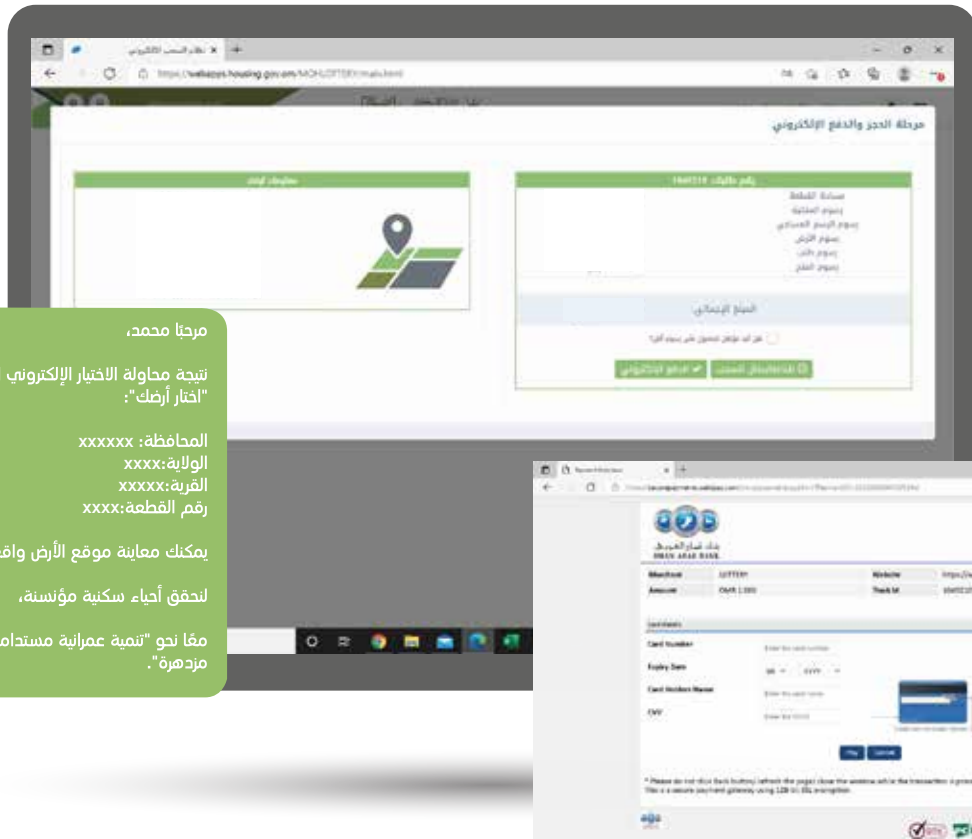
نظام السحب الإلكتروني
https://eservices.housing.gov.om/MOHLOTTERY/main.html

مرحلة الحجز والدفع الإلكتروني

معلومات الموقع

رقم طلبك: 1840518
مساحة القطعة
رسوم المعاينة
رسوم الرسم المساحي
رسوم الأرض
رسوم ثابت
رسوم الملف

المبلغ الإجمالي

هل أنت مؤهل للحصول على رسوم أقل؟

الدفع الإلكتروني
الاستبدال

مرحبًا محمد،

نتيجة محاولة الاختيار الإلكتروني
"اختار أرضك":

المحافظة: xxxxxx
الولاية:xxxx
القرية:xxxxx
رقم القطعة:xxxx

يمكنك معاينة موقع الأرض واق

لنحقق أحياء سكنية مؤنسنة،

معًا نحو "تنمية عمرانية مستدام
مزدهرة".

Payment Gateway

بنك عمان العربي
OMAN ARAB BANK

| Merchant | LOTTERY | Website | https://w |
|---|---|---|---|
| Amount | OMR 1.000 | Track Id | 184051 |

Card Details
Card Number | Enter the card number
Expiry Date | MM YYYY
Card Holders Name | Enter the card name
CVV | Enter the CVV

Pay | Cancel

* Please do not click Back button/ refresh the page/ close the window while the transaction is proce
This is a secure payment gateway using 128 bit SSL encryption.